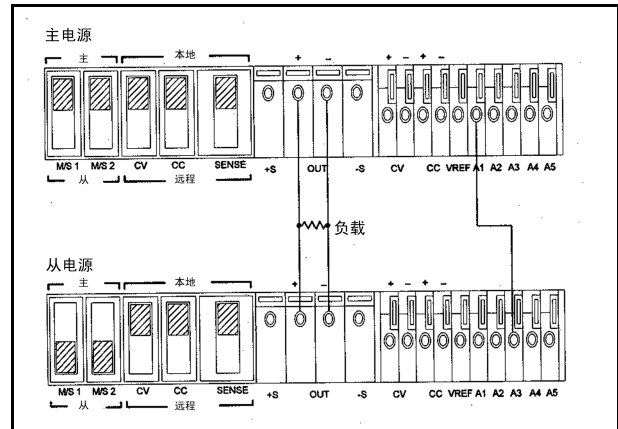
主电源

主 本地

M/S 1 M/S 2 CV CC SENSE +S OUT -S CV CC VREF A1 A2 A3 A4 A5

从 远程

+ − + − + −

负载

从电源

主 本地

M/S 1 M/S 2 CV CC SENSE +S OUT -S CV CC VREF A1 A2 A3 A4 A5

从 远程

+ − + − + −